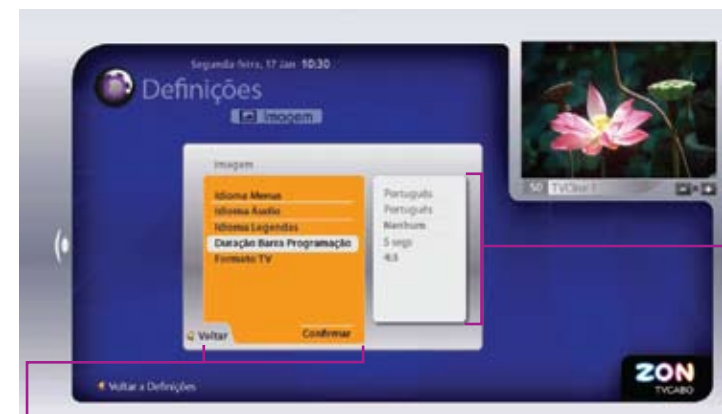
Segunda-feira, 17 Jan 10:30

Definições

Imagem

Imagem

Idioma Menus
Idioma Áudio
Idioma Legendas
Duração Barra Programação
Formato TV

Português
Português
Nenhum
5 segs
4:3

Voltar
Confirmar

50 TVCine 1

Voltar a Definições

ZON
TVCABO